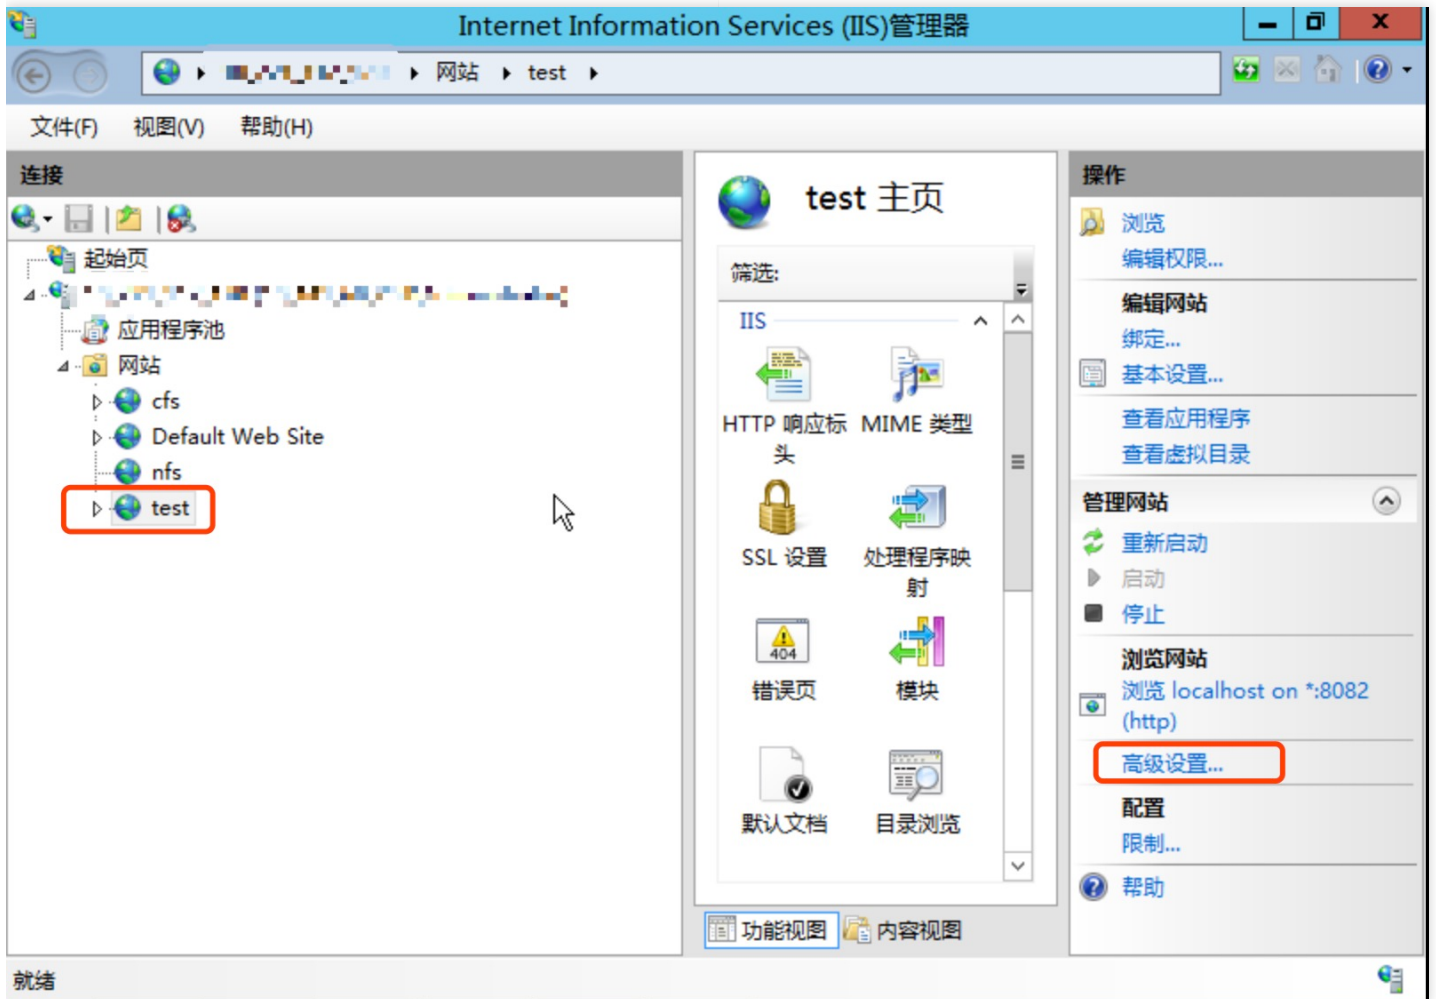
Internet Information Services (IIS)管理器

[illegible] ▸ 网站 ▸ test ▸

文件(F) 视图(V) 帮助(H)

连接

起始页
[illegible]
应用程序池
网站
cfs
Default Web Site
nfs
test

test 主页

筛选:

IIS

HTTP 响应标头
MIME 类型
SSL 设置
处理程序映射
404
错误页
模块
默认文档
目录浏览

功能视图 内容视图

操作

浏览
编辑权限...
编辑网站
绑定...
基本设置...
查看应用程序
查看虚拟目录
管理网站
重新启动
启动
停止
浏览网站
浏览 localhost on *:8082 (http)
高级设置...
配置
限制...
帮助

就绪